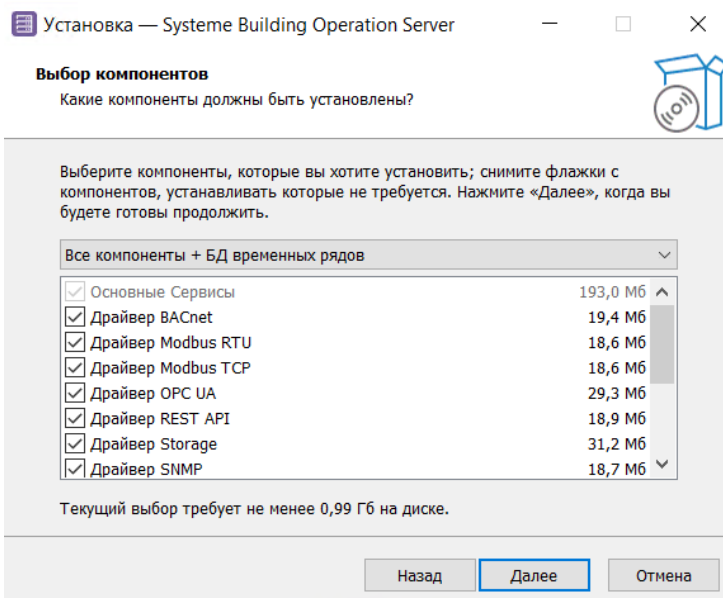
Установка — Systeme Building Operation Server

Выбор компонентов
Какие компоненты должны быть установлены?

Выберите компоненты, которые вы хотите установить; снимите флажки с компонентов, устанавливать которые не требуется. Нажмите «Далее», когда вы будете готовы продолжить.

Все компоненты + БД временных рядов

| | | |
|---|---|---|
| ☑ | Основные Сервисы | 193,0 Мб |
| ☑ | Драйвер BACnet | 19,4 Мб |
| ☑ | Драйвер Modbus RTU | 18,6 Мб |
| ☑ | Драйвер Modbus TCP | 18,6 Мб |
| ☑ | Драйвер OPC UA | 29,3 Мб |
| ☑ | Драйвер REST API | 18,9 Мб |
| ☑ | Драйвер Storage | 31,2 Мб |
| ☑ | Драйвер SNMP | 18,7 Мб |

Текущий выбор требует не менее 0,99 Гб на диске.

Назад Далее Отмена